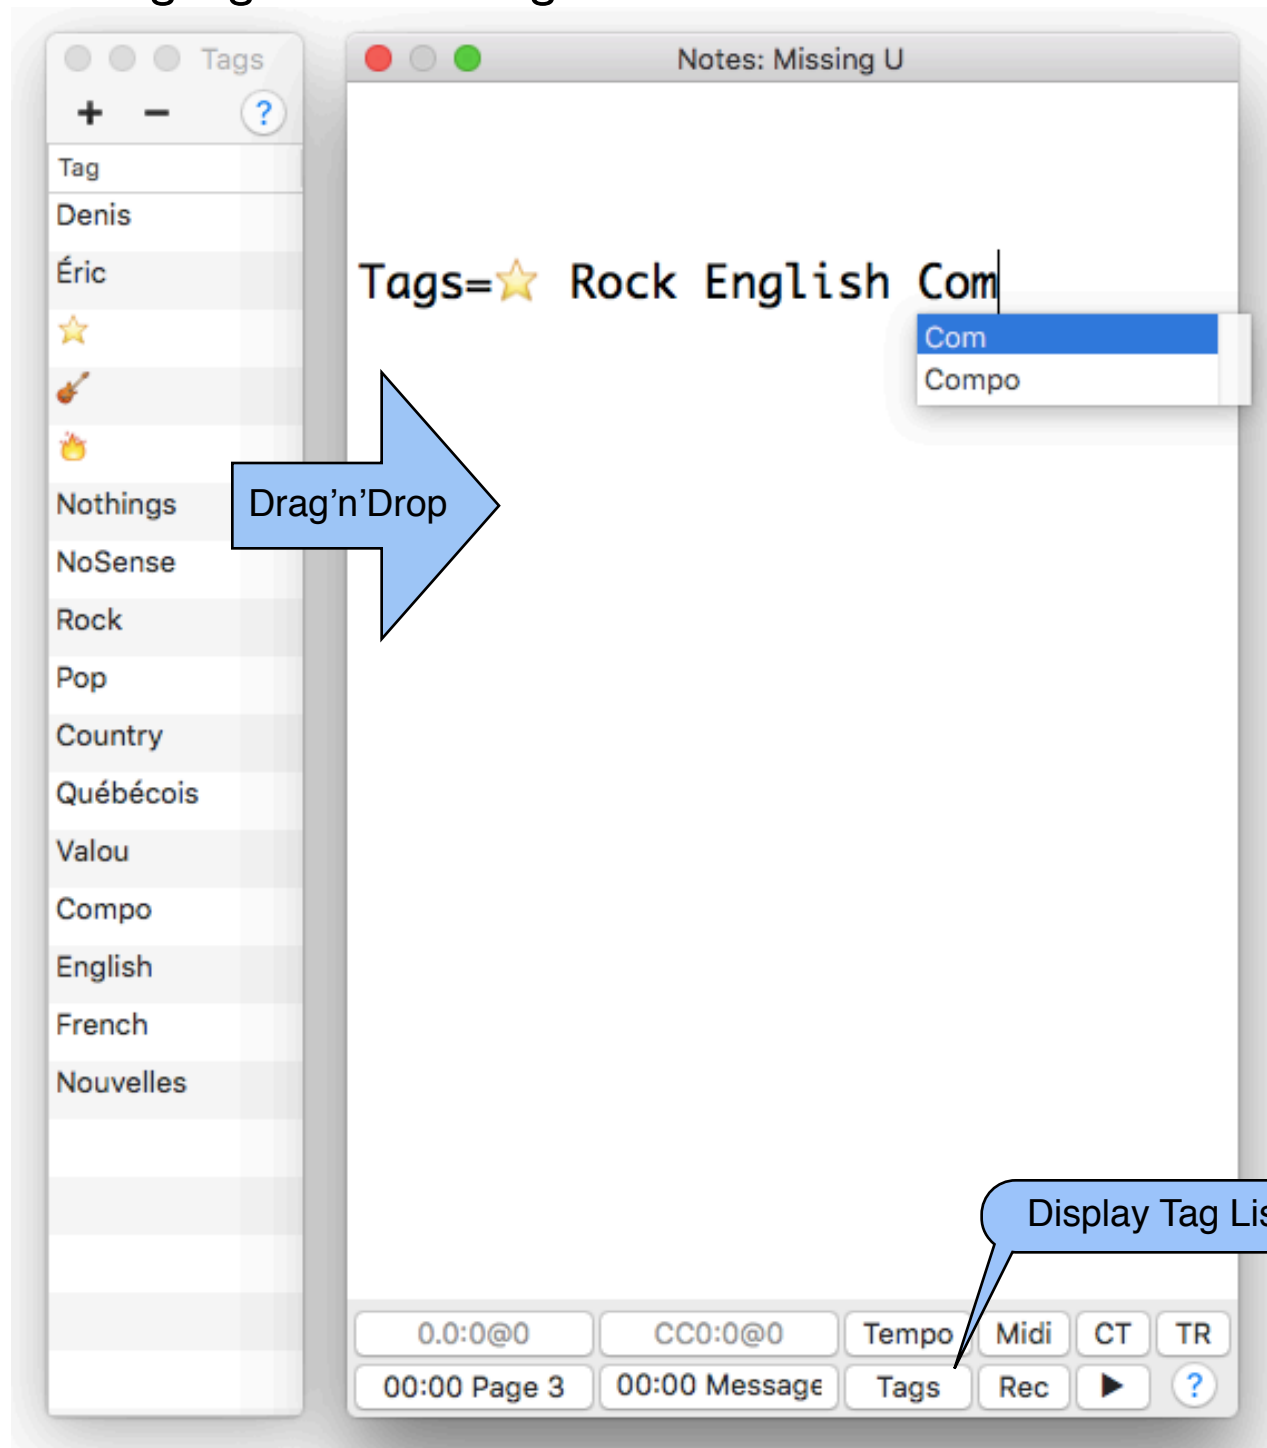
Tags

+ − ?

Tag
Denis
Éric
⭐
🎸
🔥
Nothings
NoSense
Rock
Pop
Country
Québécois
Valou
Compo
English
French
Nouvelles

Notes: Missing U

Tags=⭐ Rock English Com

Com
Compo

Drag'n'Drop

Display Tag Lis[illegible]

0.0:0@0
CC0:0@0
Tempo
Midi
CT
TR
00:00 Page 3
00:00 Message
Tags
Rec
▶
?